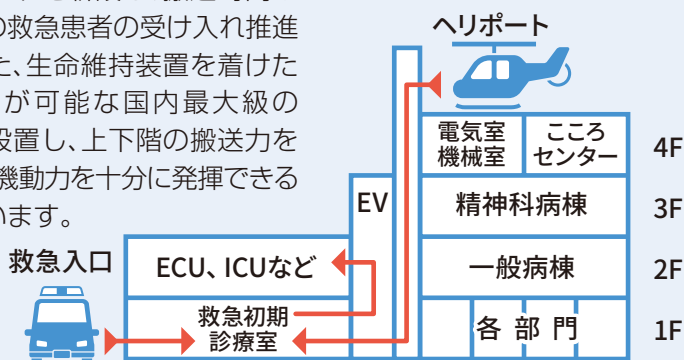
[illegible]の救急患者の受け入れ推進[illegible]た、生命維持装置を着けた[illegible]が可能な国内最大級の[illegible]設置し、上下階の搬送力を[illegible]機動力を十分に発揮できる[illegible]ます。

ヘリポート

救急入口

電気室
機械室

こころ
センター

4F

EV

精神科病棟

3F

ECU、ICUなど

一般病棟

2F

救急初期
診療室

各 部 門

1F